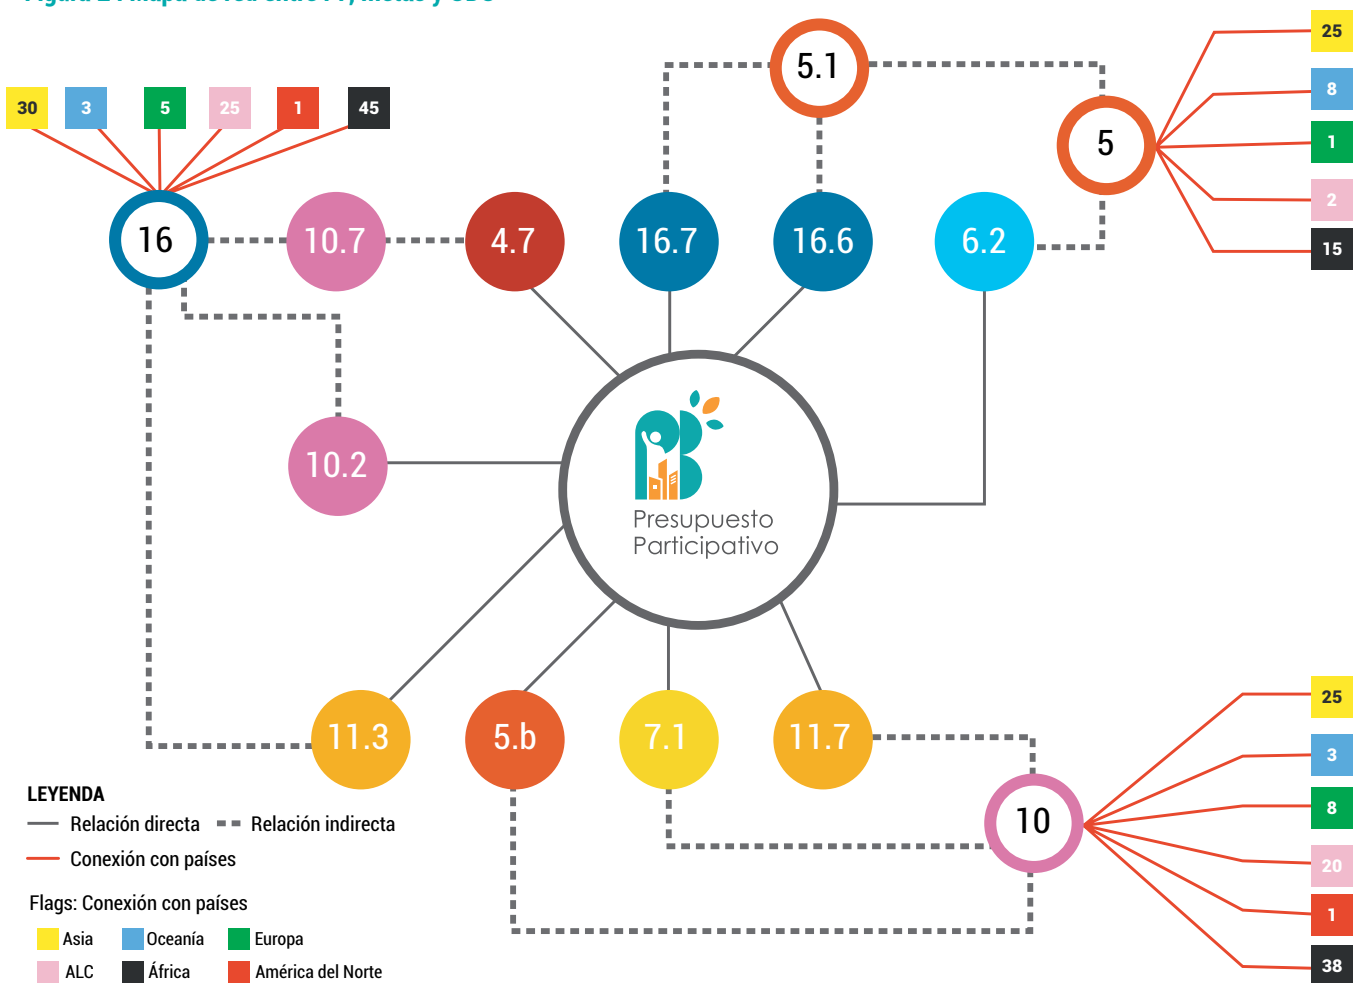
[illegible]

30 3 5 25 1 45

16

10.7

4.7

16.7

5.1

16.6

6.2

5

25
8
1
2
15

10.2

Presupuesto Participativo

11.3

5.b

7.1

11.7

10

25
3
8
20
1
38

LEYENDA
Relación directa
Relación indirecta
Conexión con países

Flags: Conexión con países
Asia
Oceanía
Europa
ALC
África
América del Norte